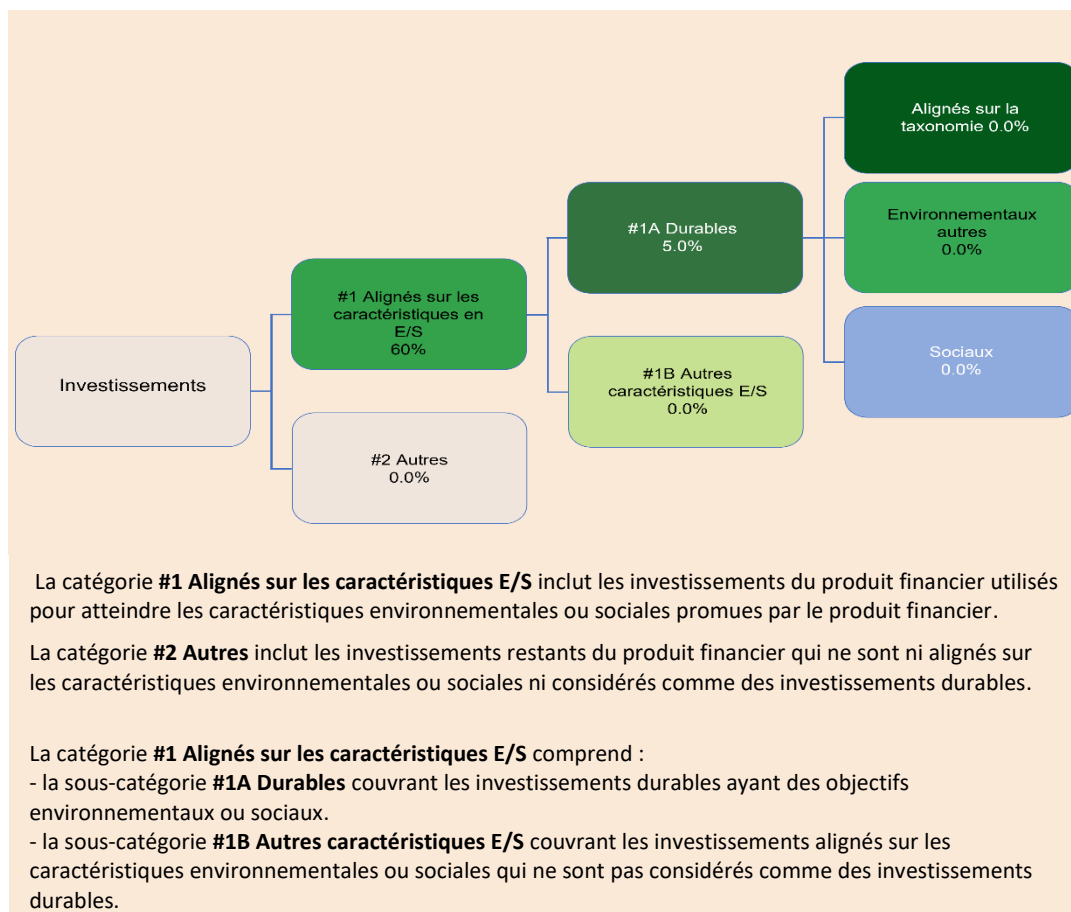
Alignés sur la taxonomie 0.0%

#1A Durables
5.0%

Environnementaux autres
0.0%

#1 Alignés sur les caractéristiques en E/S
60%

Sociaux
0.0%

Investissements

#1B Autres caractéristiques E/S
0.0%

#2 Autres
0.0%

La catégorie **#1 Alignés sur les caractéristiques E/S** inclut les investissements du produit financier utilisés pour atteindre les caractéristiques environnementales ou sociales promues par le produit financier.

La catégorie **#2 Autres** inclut les investissements restants du produit financier qui ne sont ni alignés sur les caractéristiques environnementales ou sociales ni considérés comme des investissements durables.

La catégorie **#1 Alignés sur les caractéristiques E/S** comprend :
- la sous-catégorie **#1A Durables** couvrant les investissements durables ayant des objectifs environnementaux ou sociaux.
- la sous-catégorie **#1B Autres caractéristiques E/S** couvrant les investissements alignés sur les caractéristiques environnementales ou sociales qui ne sont pas considérés comme des investissements durables.